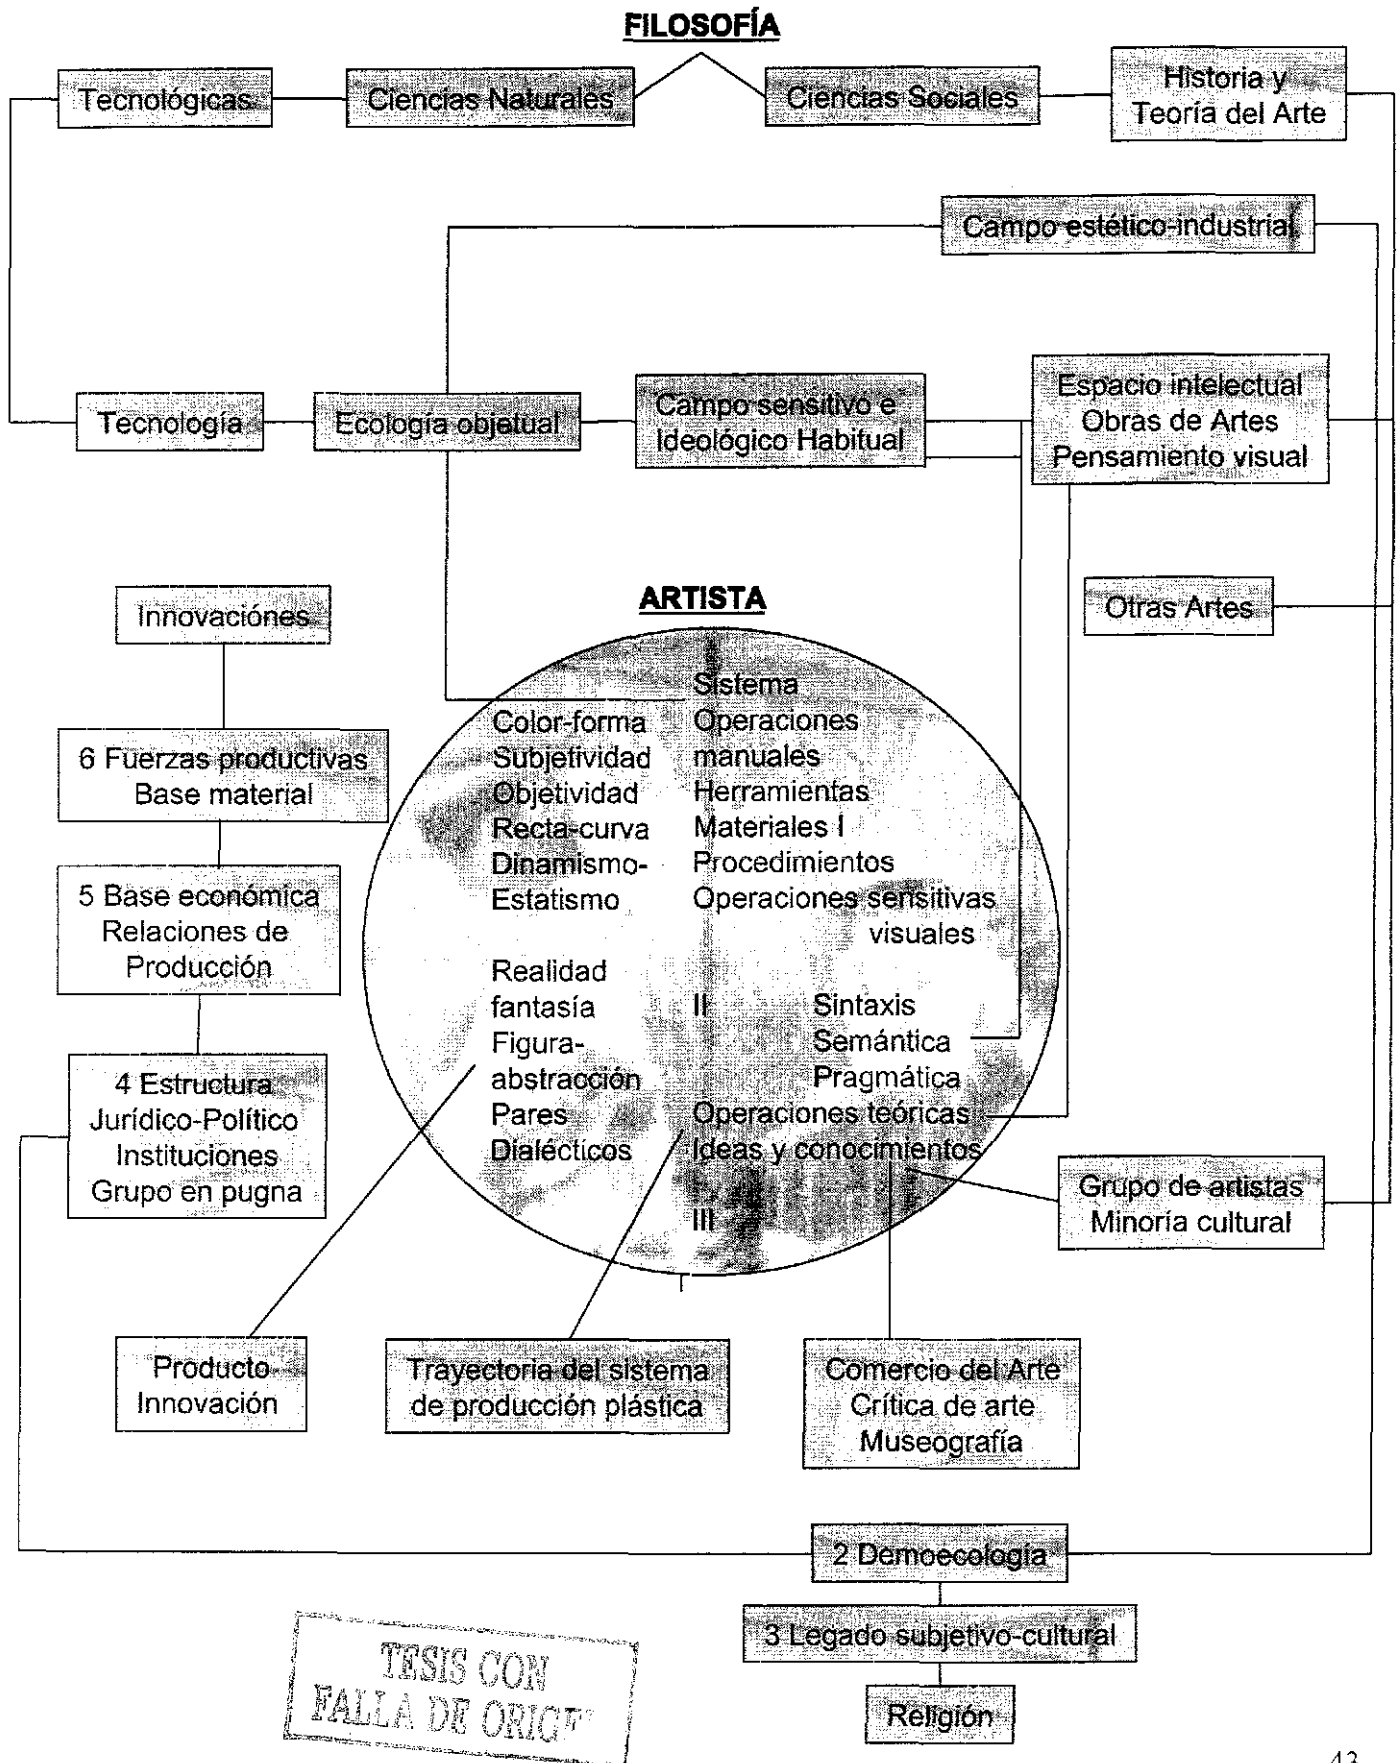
FILOSOFÍA

Tecnológicas

Ciencias Naturales

Ciencias Sociales

Historia y Teoría del Arte

Campo estético-industrial

Tecnología

Ecología objetual

Campo sensitivo e Ideológico Habitual

Espacio intelectual Obras de Artes Pensamiento visual

Innovaciónes

ARTISTA

Otras Artes

Sistema

Color-forma Subjetividad Objetividad Recta-curva Dinamismo-Estatismo

Operaciones manuales Herramientas Materiales I Procedimientos Operaciones sensitivas visuales

Realidad fantasía Figura-abstracción Pares Dialécticos

II Sintaxis Semántica Pragmática

Operaciones teóricas Ideas y conocimientos

III

6 Fuerzas productivas Base material

5 Base económica Relaciones de Producción

4 Estructura Jurídico-Político Instituciones Grupo en pugna

Grupo de artistas Minoría cultural

Producto Innovación

Trayectoria del sistema de producción plástica

Comercio del Arte Crítica de arte Museografía

2 Demoecología

3 Legado subjetivo-cultural

Religión

TESIS CON FALLA DE ORIG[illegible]

43